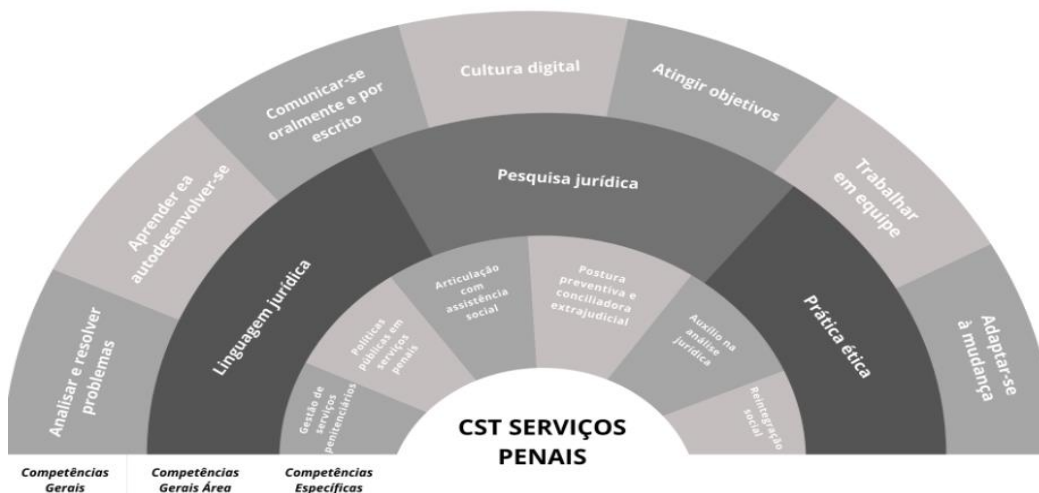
Analisar e resolver problemas

Aprender ea autodesenvolver-se

Comunicar-se oralmente e por escrito

Cultura digital

Atingir objetivos

Trabalhar em equipe

Adaptar-se à mudança

Linguagem jurídica

Pesquisa jurídica

Prática ética

Gestão de serviços penitenciários

Políticas públicas em serviços penais

Articulação com assistência social

Postura preventiva e conciliadora extrajudicial

Auxílio na análise jurídica

Reintegração social

CST SERVIÇOS PENAIS

Competências Gerais

Competências Gerais Área

Competências Específicas